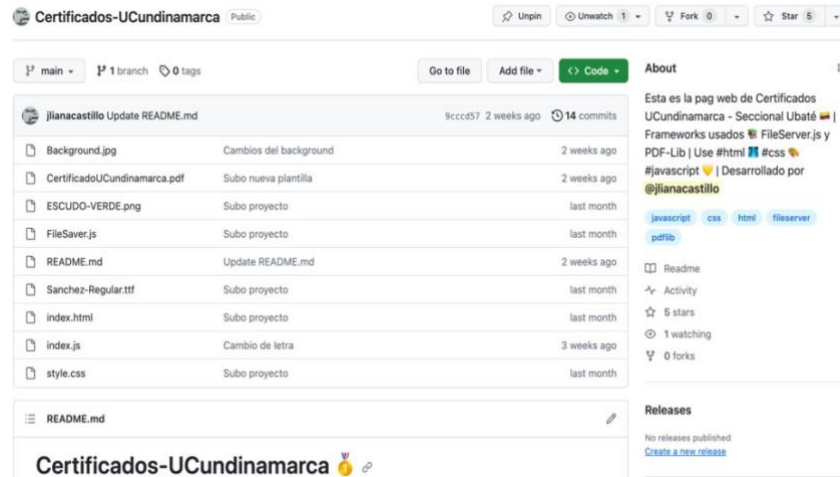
Certificados-UCundinamarca Public

Unpin Unwatch 1 Fork 0 Star 5

main 1 branch 0 tags

Go to file Add file Code

jlianacastillo Update README.md 9cccd57 2 weeks ago 14 commits

| | | |
|---|---|---|
| Background.jpg | Cambios del background | 2 weeks ago |
| CertificadoUCundinamarca.pdf | Subo nueva plantilla | 2 weeks ago |
| ESCUDO-VERDE.png | Subo proyecto | last month |
| FileSaver.js | Subo proyecto | last month |
| README.md | Update README.md | 2 weeks ago |
| Sanchez-Regular.ttf | Subo proyecto | last month |
| index.html | Subo proyecto | last month |
| index.js | Cambio de letra | 3 weeks ago |
| style.css | Subo proyecto | last month |

README.md

Certificados-UCundinamarca

About

Esta es la pag web de Certificados UCundinamarca - Seccional Ubaté | Frameworks usados FileServer.js y PDF-Lib | Use #html #css #javascript | Desarrollado por @jlianacastillo

javascript css html fileserver pdflib

Readme

Activity

5 stars

1 watching

0 forks

Releases

No releases published

Create a new release